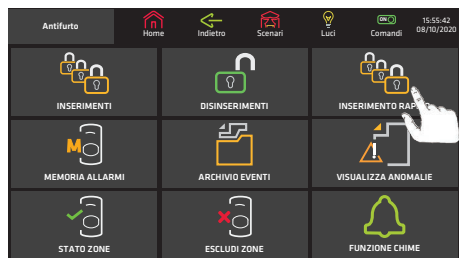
Antifurto
Home
Indietro
Scenari
Luci
ON
Comandi
15:55:42
08/10/2020

INSERIMENTI
DISINSERIMENTI
INSERIMENTO RAP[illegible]

M
MEMORIA ALLARMI
ARCHIVIO EVENTI
VISUALIZZA ANOMALIE

STATO ZONE
ESCLUDI ZONE
FUNZIONE CHIME